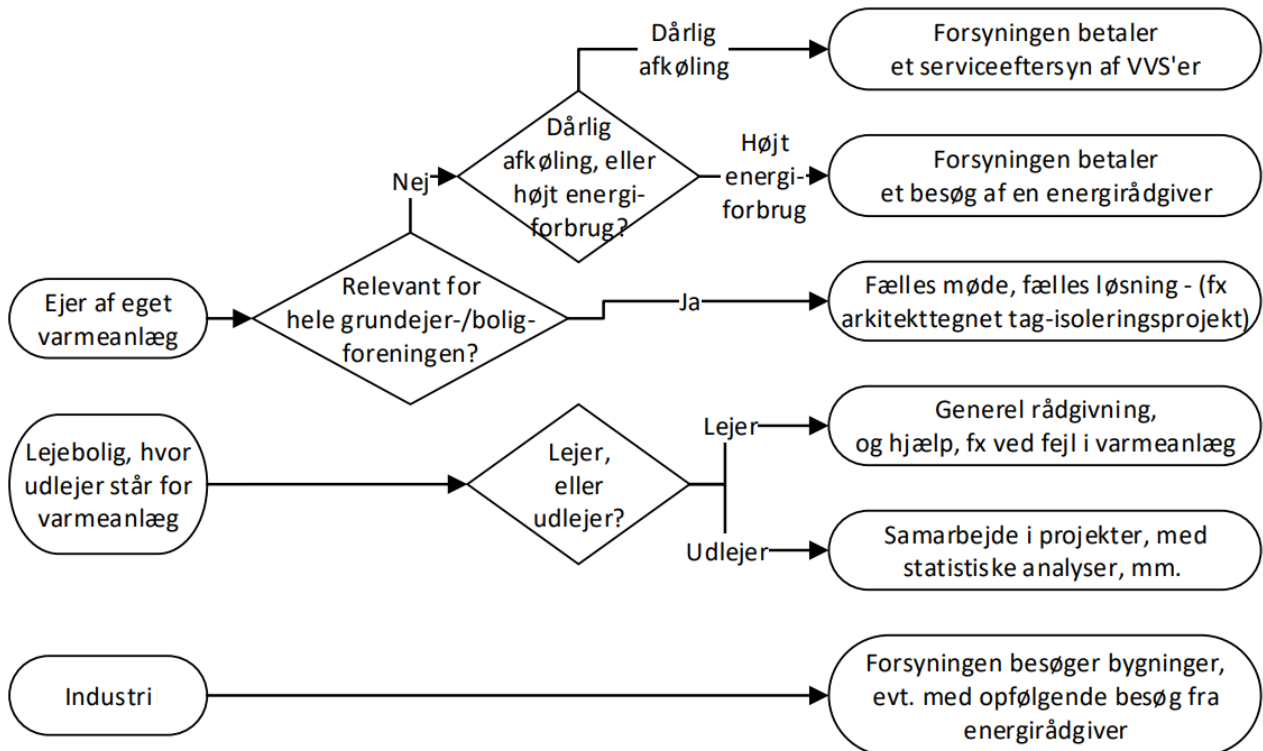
Ejer af eget varmeanlæg

Relevant for hele grundejer-/boligforeningen?

Nej

Dårlig afkøling, eller højt energiforbrug?

Dårlig afkøling

Forsyningen betaler et serviceeftersyn af VVS'er

Højt energiforbrug

Forsyningen betaler et besøg af en energirådgiver

Ja

Fælles møde, fælles løsning - (fx arkitekttegnet tag-isoleringsprojekt)

Lejebolig, hvor udlejer står for varmeanlæg

Lejer, eller udlejer?

Lejer

Generel rådgivning, og hjælp, fx ved fejl i varmeanlæg

Udlejer

Samarbejde i projekter, med statistiske analyser, mm.

Industri

Forsyningen besøger bygninger, evt. med opfølgende besøg fra energirådgiver